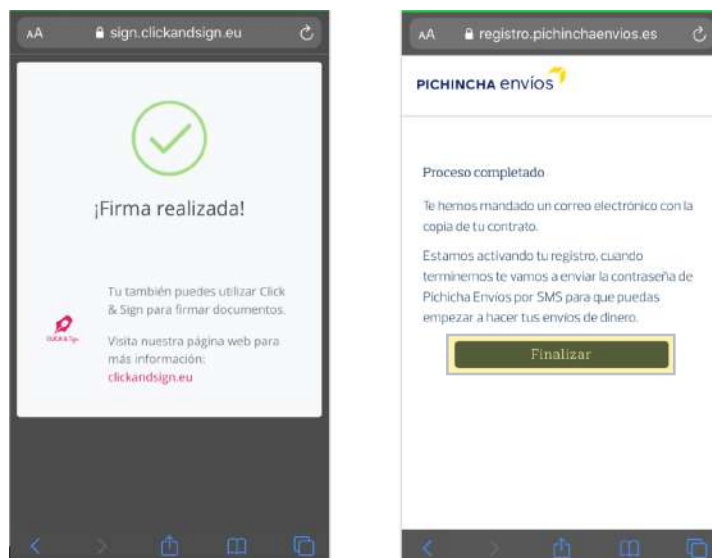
AA sign.clickandsign.eu

¡Firma realizada!

Click & Sign

Tu también puedes utilizar Click & Sign para firmar documentos.

Visita nuestra página web para más información: clickandsign.eu

AA registro.pichinchaenvios.es

PICHINCHA envíos

Proceso completado

Te hemos mandado un correo electrónico con la copia de tu contrato.

Estamos activando tu registro, cuando terminemos te vamos a enviar la contraseña de Pichicha Envíos por SMS para que puedas empezar a hacer tus envíos de dinero.

Finalizar